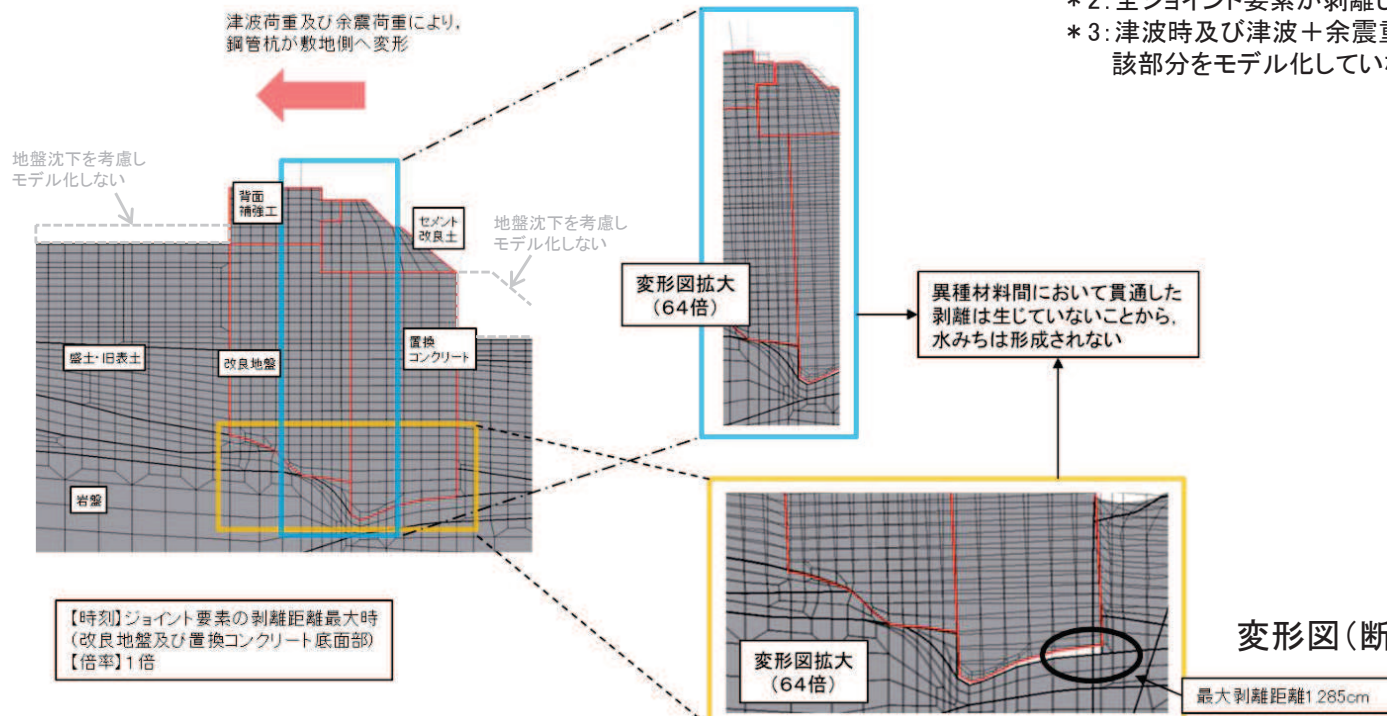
＊2：全ジョイント要素が剥離し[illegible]
＊3：津波時及び津波＋余震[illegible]
該部分をモデル化してい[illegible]

津波荷重及び余震荷重により，
鋼管杭が敷地側へ変形

地盤沈下を考慮し
モデル化しない

背面
補強工

セメント
改良土

地盤沈下を考慮し
モデル化しない

盛土・旧表土

改良地盤

置換
コンクリート

岩盤

【時刻】ジョイント要素の剥離距離最大時
（改良地盤及び置換コンクリート底面部）
【倍率】1倍

変形図拡大
（64倍）

異種材料間において貫通した
剥離は生じていないことから，
水みちは形成されない

変形図拡大
（64倍）

変形図（断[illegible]

最大剥離距離1.285cm